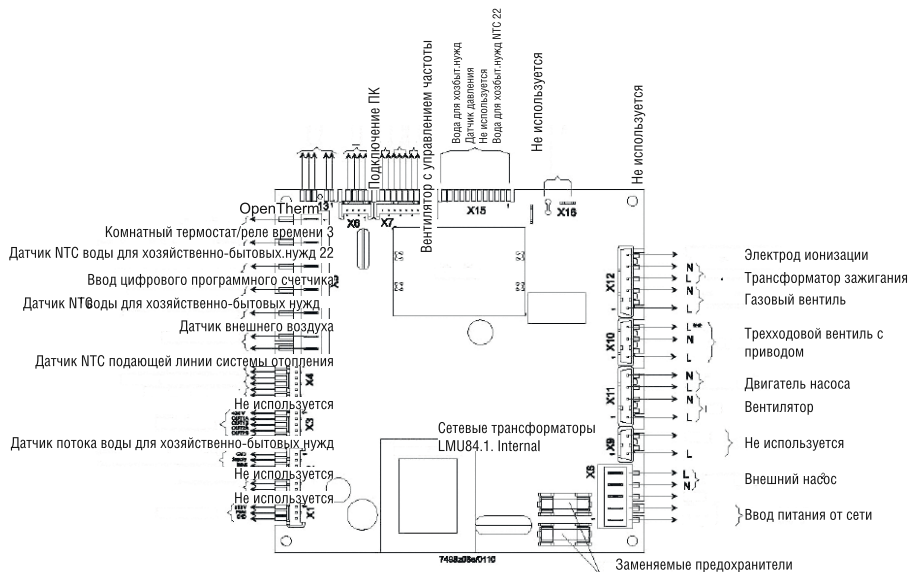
Подключение ПК
Вентилятор с управлением частоты
Вода для хозбыт.нужд
Датчик давления
Не используется
Вода для хозбыт.нужд NTC 22
Не используется
Не используется

X13
X6
X7
X15
X16

OpenTherm
Комнатный термостат/реле времени 3
Датчик NTC воды для хозяйственно-бытовых нужд 22
Ввод цифрового программного счетчика
Датчик NTC воды для хозяйственно-бытовых нужд
Датчик внешнего воздуха
Датчик NTC подающей линии системы отопления
X4
Не используется
X3
Датчик потока воды для хозяйственно-бытовых нужд
Не используется
Не используется
X1

Сетевые трансформаторы
LMU84.1. Internal

7488z08a/0110

Заменяемые предохранители

X12
N
L
N
L
Электрод ионизации
Трансформатор зажигания
Газовый вентиль
X10
L
N
L
Трехходовой вентиль с приводом
X11
N
L
N
L
Двигатель насоса
Вентилятор
X9
L
Не используется
X5
L
N
Внешний насос
Ввод питания от сети